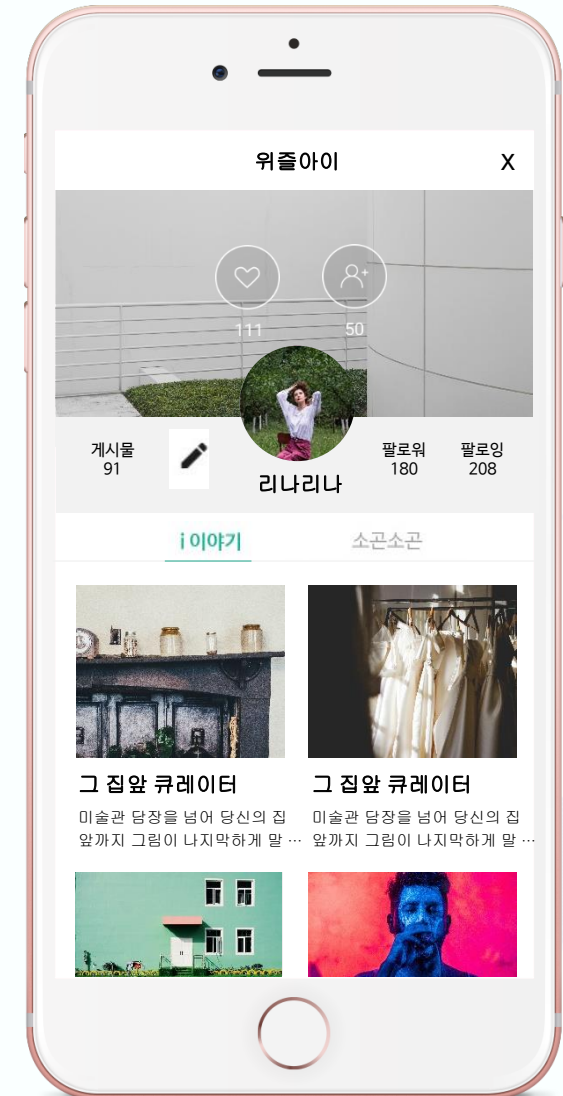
위즐아이 X

111 50

게시물
91

리나리나

팔로워
180

팔로잉
208

i 이야기 소곤소곤

그 집앞 큐레이터
미술관 담장을 넘어 당신의 집 앞까지 그림이 나지막하게 말 ...

그 집앞 큐레이터
미술관 담장을 넘어 당신의 집 앞까지 그림이 나지막하게 말 ...